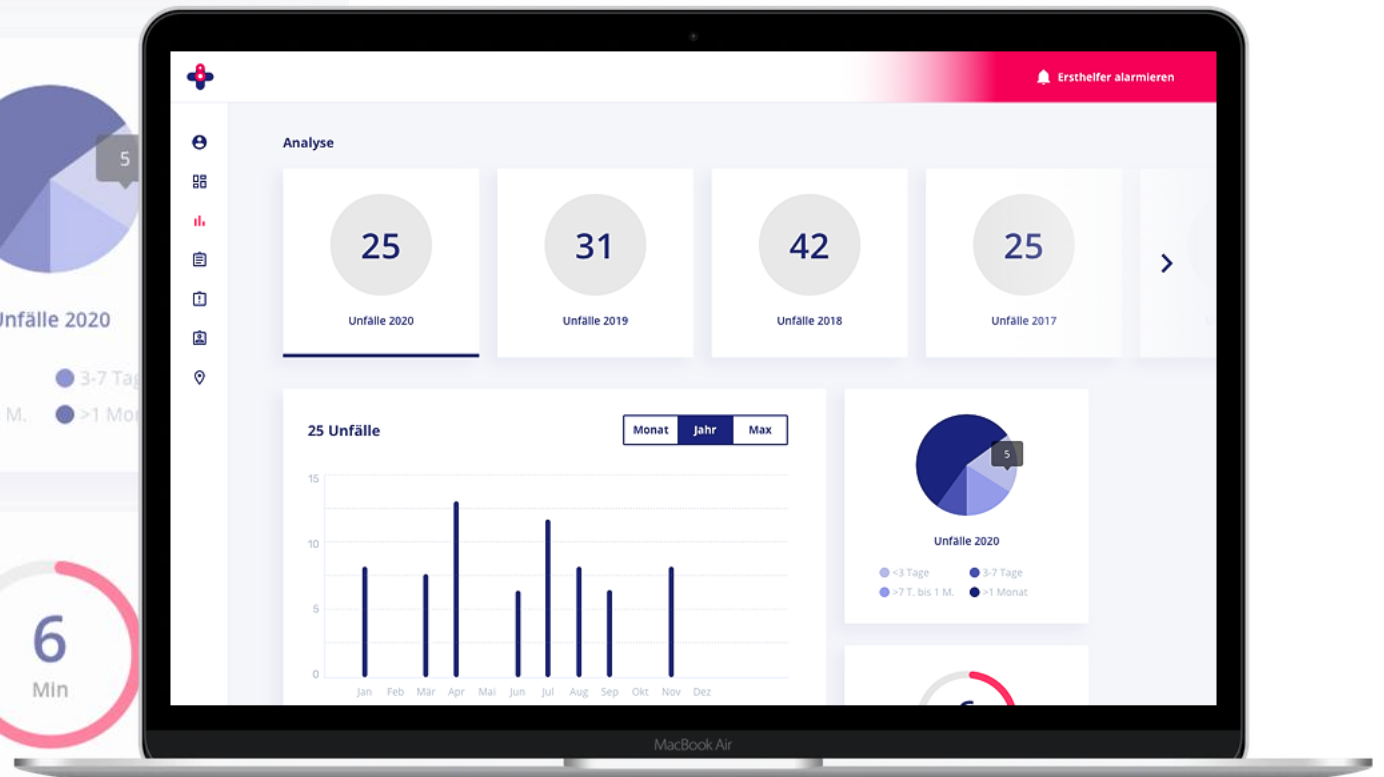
5

Unfälle 2020

3-7 Tag

M. >1 Mon

6

Min

Ersthelfer alarmieren

Analyse

25

Unfälle 2020

31

Unfälle 2019

42

Unfälle 2018

25

Unfälle 2017

25 Unfälle

Monat Jahr Max

15
10
5
0

Jan Feb Mär Apr Mai Jun Jul Aug Sep Okt Nov Dez

5

Unfälle 2020

<3 Tage
3-7 Tage
>7 T. bis 1 M.
>1 Monat

MacBook Air